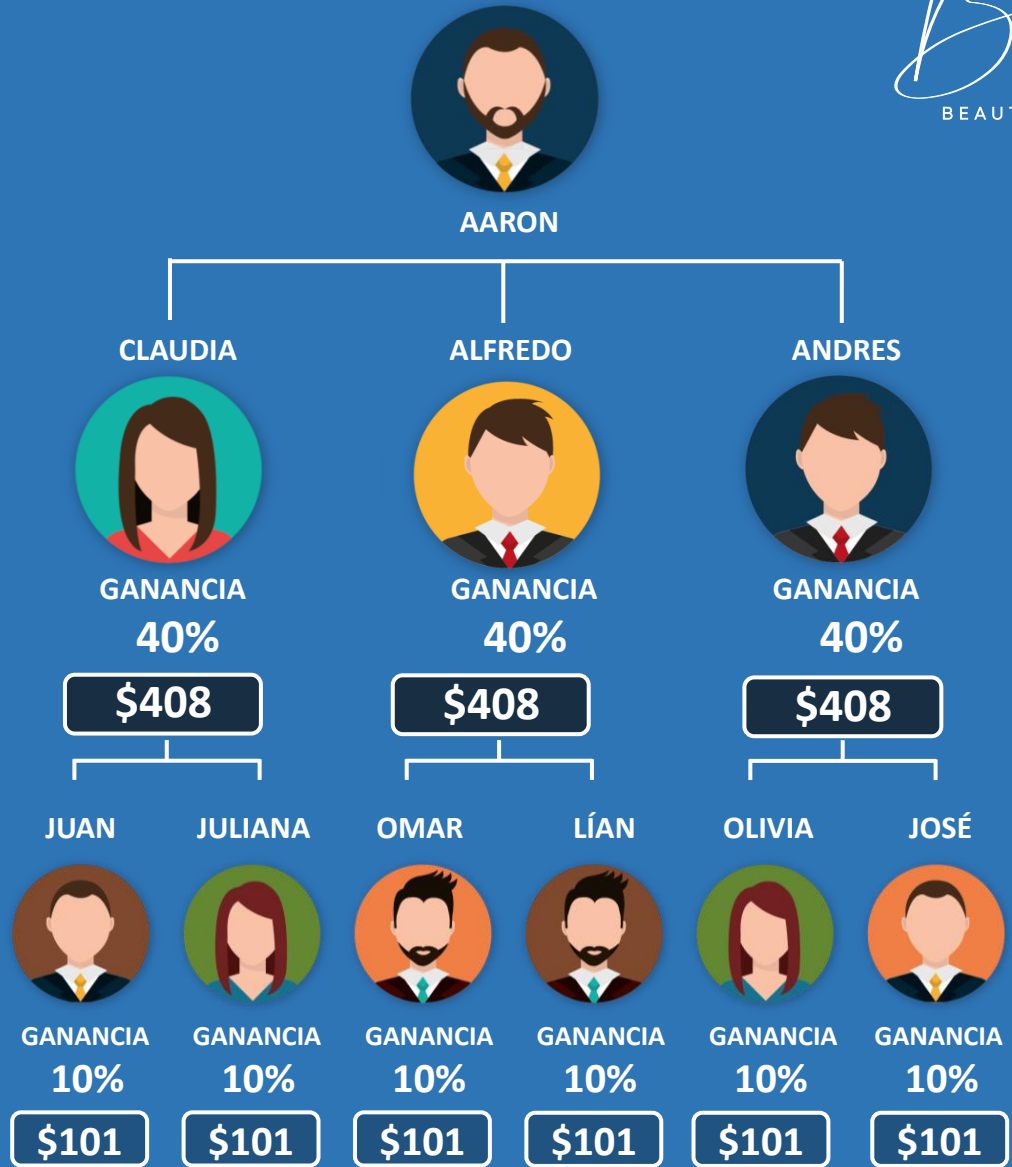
BEAUT

AARON

CLAUDIA

GANANCIA
40%
$408

ALFREDO

GANANCIA
40%
$408

ANDRES

GANANCIA
40%
$408

JUAN
GANANCIA
10%
$101

JULIANA
GANANCIA
10%
$101

OMAR
GANANCIA
10%
$101

LÍAN
GANANCIA
10%
$101

OLIVIA
GANANCIA
10%
$101

JOSÉ
GANANCIA
10%
$101